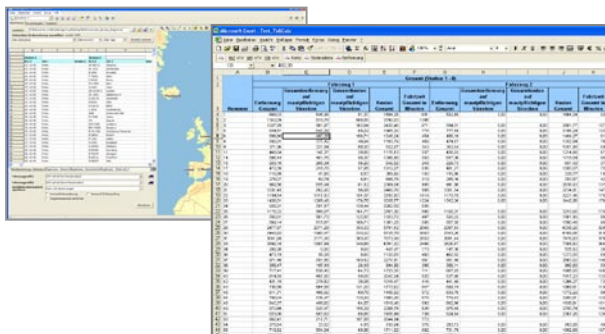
Microsoft Excel - Test_TollCalc

Gesamt (Station 1 - 8)

Fahrzeug 1

Fahrzeug 2

Nummer

Entfernung Gesamt

Gesamtentfernung auf mautpflichtigen Strecken

Kosten Gesamt

Fahrzeit Gesamt in Minuten

Entfernung Gesamt

Gesamtentfernung auf mautpflichtigen Strecken

Kosten Gesamt

Fahrzeit Gesamt in Minuten

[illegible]